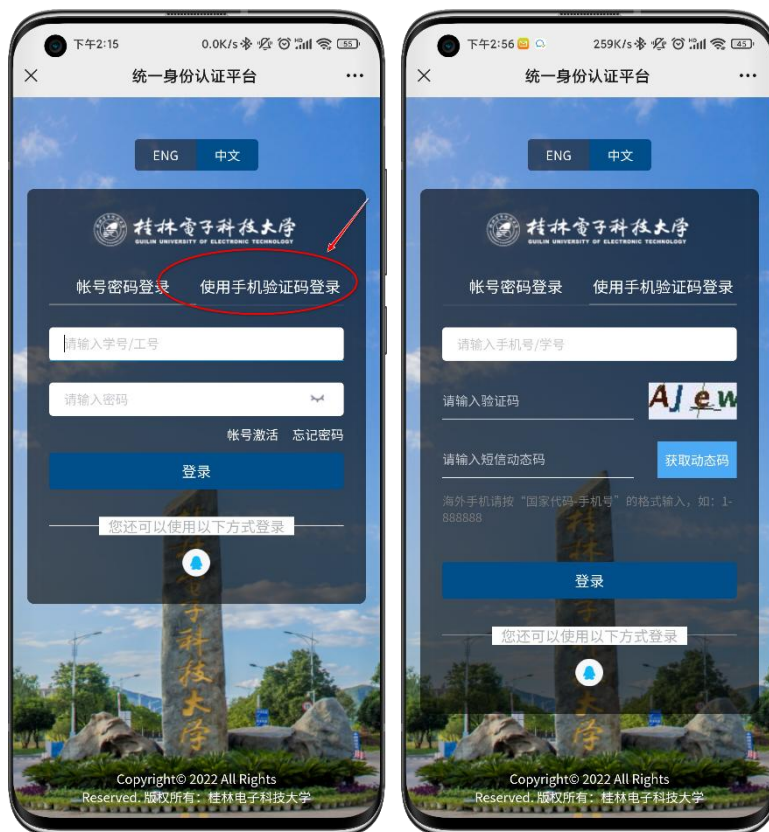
下午2:15 0.0K/s 55

统一身份认证平台

ENG 中文

桂林電子科技大學
GUILIN UNIVERSITY OF ELECTRONIC TECHNOLOGY

帐号密码登录 使用手机验证码登录

请输入学号/工号

请输入密码

帐号激活 忘记密码

登录

您还可以使用以下方式登录

Copyright© 2022 All Rights Reserved. 版权所有：桂林电子科技大学

下午2:56 259K/s 45

统一身份认证平台

ENG 中文

桂林電子科技大學
GUILIN UNIVERSITY OF ELECTRONIC TECHNOLOGY

帐号密码登录 使用手机验证码登录

请输入手机号/学号

请输入验证码

AJew

请输入短信动态码

获取动态码

海外手机请按“国家代码-手机号”的格式输入，如：1-888888

登录

您还可以使用以下方式登录

Copyright© 2022 All Rights Reserved. 版权所有：桂林电子科技大学